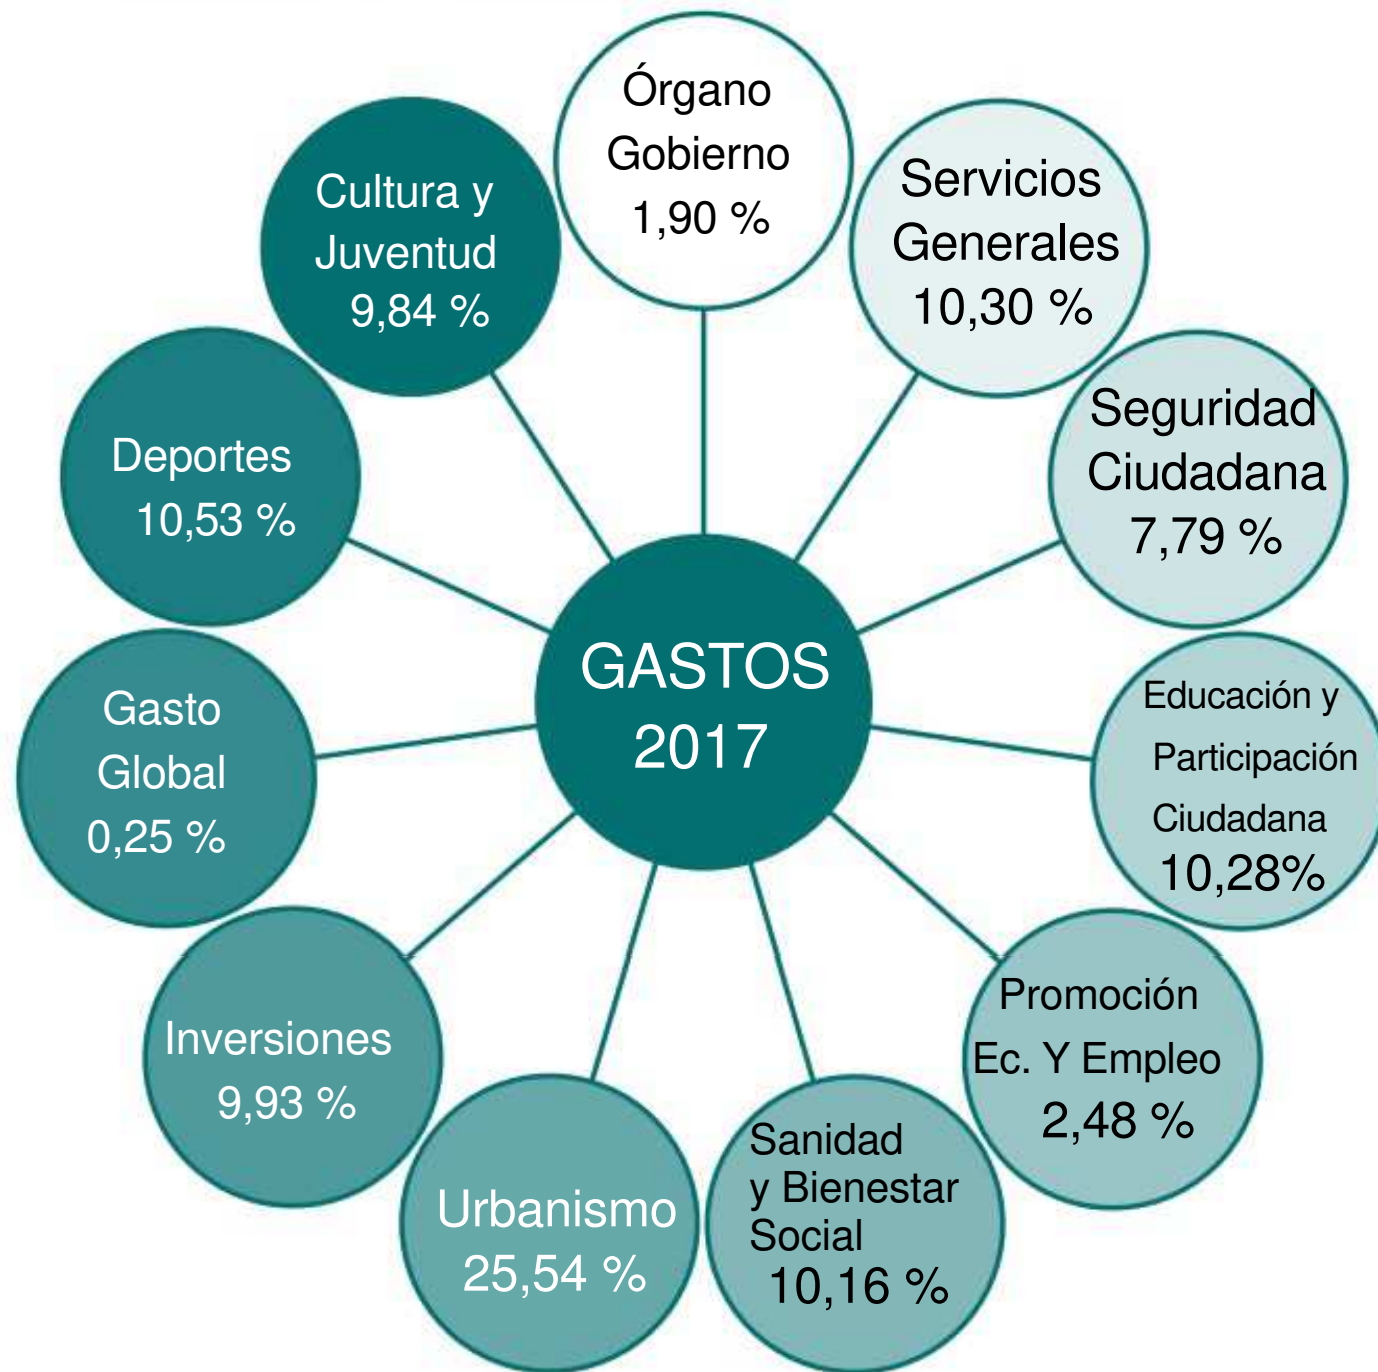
Órgano Gobierno 1,90 %

Servicios Generales 10,30 %

Seguridad Ciudadana 7,79 %

Educación y Participación Ciudadana 10,28%

Promoción Ec. Y Empleo 2,48 %

Sanidad y Bienestar Social 10,16 %

Urbanismo 25,54 %

Inversiones 9,93 %

Gasto Global 0,25 %

Deportes 10,53 %

Cultura y Juventud 9,84 %

GASTOS 2017